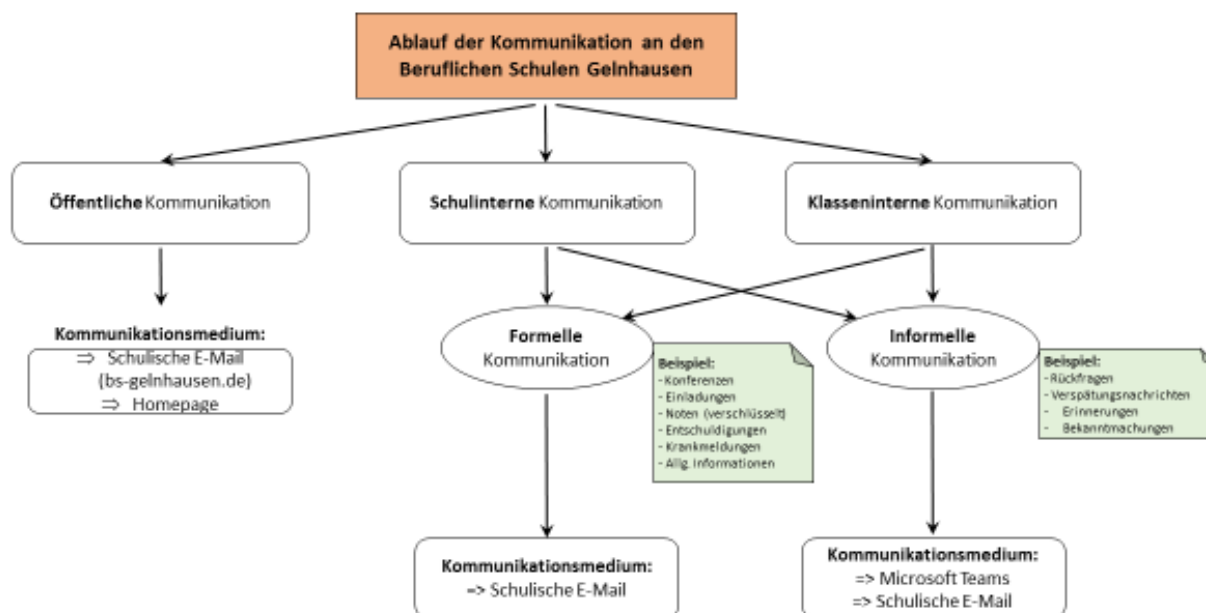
Ablauf der Kommunikation an den Beruflichen Schulen Gelnhausen

Öffentliche Kommunikation

Schulinterne Kommunikation

Klasseninterne Kommunikation

Kommunikationsmedium:
⇒ Schulische E-Mail (bs-gelnhausen.de)
⇒ Homepage

Formelle Kommunikation

Beispiel:
- Konferenzen
- Einladungen
- Noten (verschlüsselt)
- Entschuldigungen
- Krankmeldungen
- Allg. Informationen

Informelle Kommunikation

Beispiel:
- Rückfragen
- Verspätungsnachrichten
- Erinnerungen
- Bekanntmachungen

Kommunikationsmedium:
=> Schulische E-Mail

Kommunikationsmedium:
=> Microsoft Teams
=> Schulische E-Mail